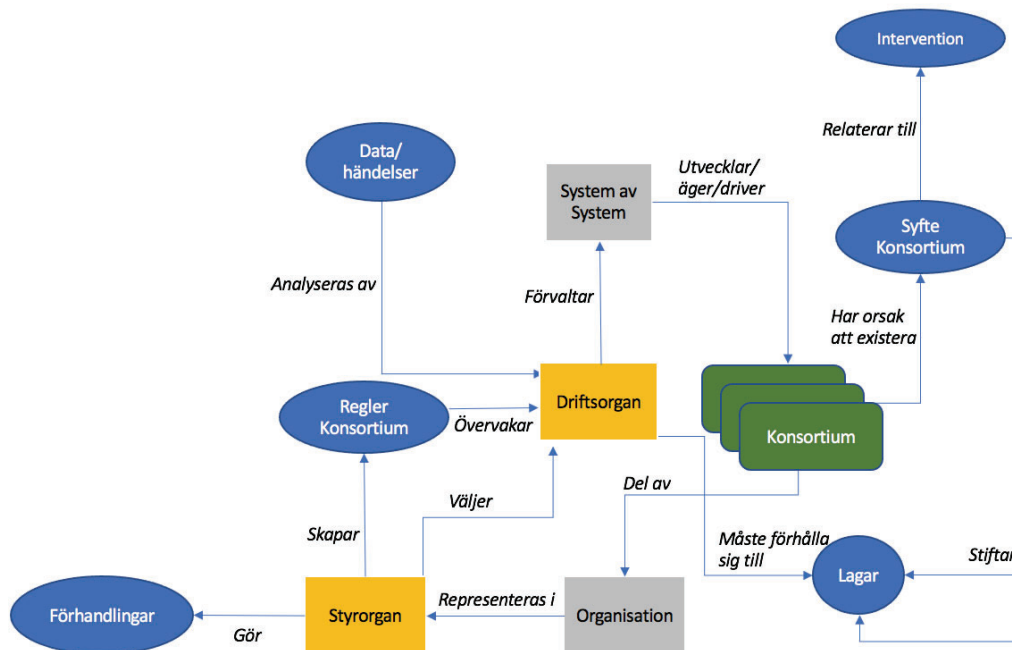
Intervention

Relaterar till

Data/
händelser

System av
System

Utvecklar/
äger/driver

Syfte
Konsortium

Analyseras av

Förvaltar

Har orsak
att existera

Regler
Konsortium

Övervakar

Driftsorgan

Konsortium

Väljer

Del av

Skapar

Måste förhålla
sig till

Lagar

Stiftar

Förhandlingar

Gör

Styrorgan

Representeras i

Organisation